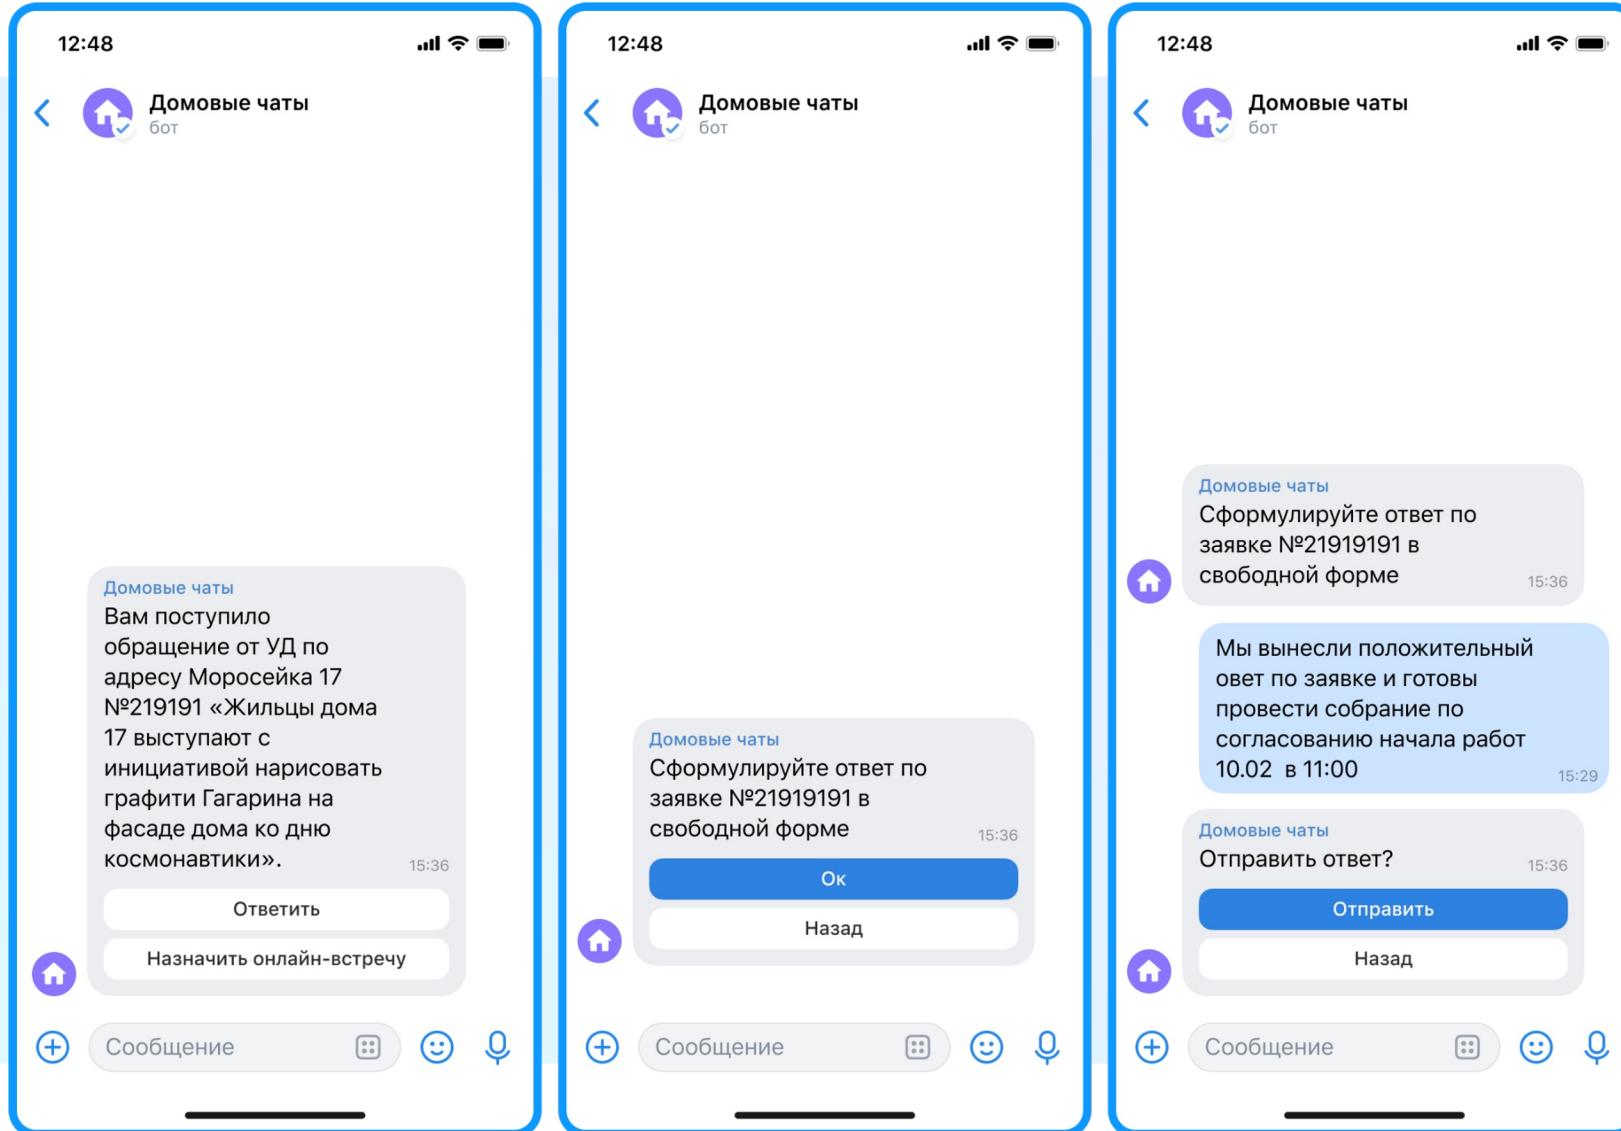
12:48

Домовые чаты
бот

Домовые чаты
Вам поступило обращение от УД по адресу Моросейка 17 №219191 «Жильцы дома 17 выступают с инициативой нарисовать графити Гагарина на фасаде дома ко дню космонавтики». 15:36

Ответить

Назначить онлайн-встречу

Сообщение

12:48

Домовые чаты
бот

Домовые чаты
Сформулируйте ответ по заявке №21919191 в свободной форме 15:36

Ок

Назад

Сообщение

12:48

Домовые чаты
бот

Домовые чаты
Сформулируйте ответ по заявке №21919191 в свободной форме 15:36

Мы вынесли положительный овет по заявке и готовы провести собрание по согласованию начала работ 10.02 в 11:00 15:29

Домовые чаты
Отправить ответ? 15:36

Отправить

Назад

Сообщение